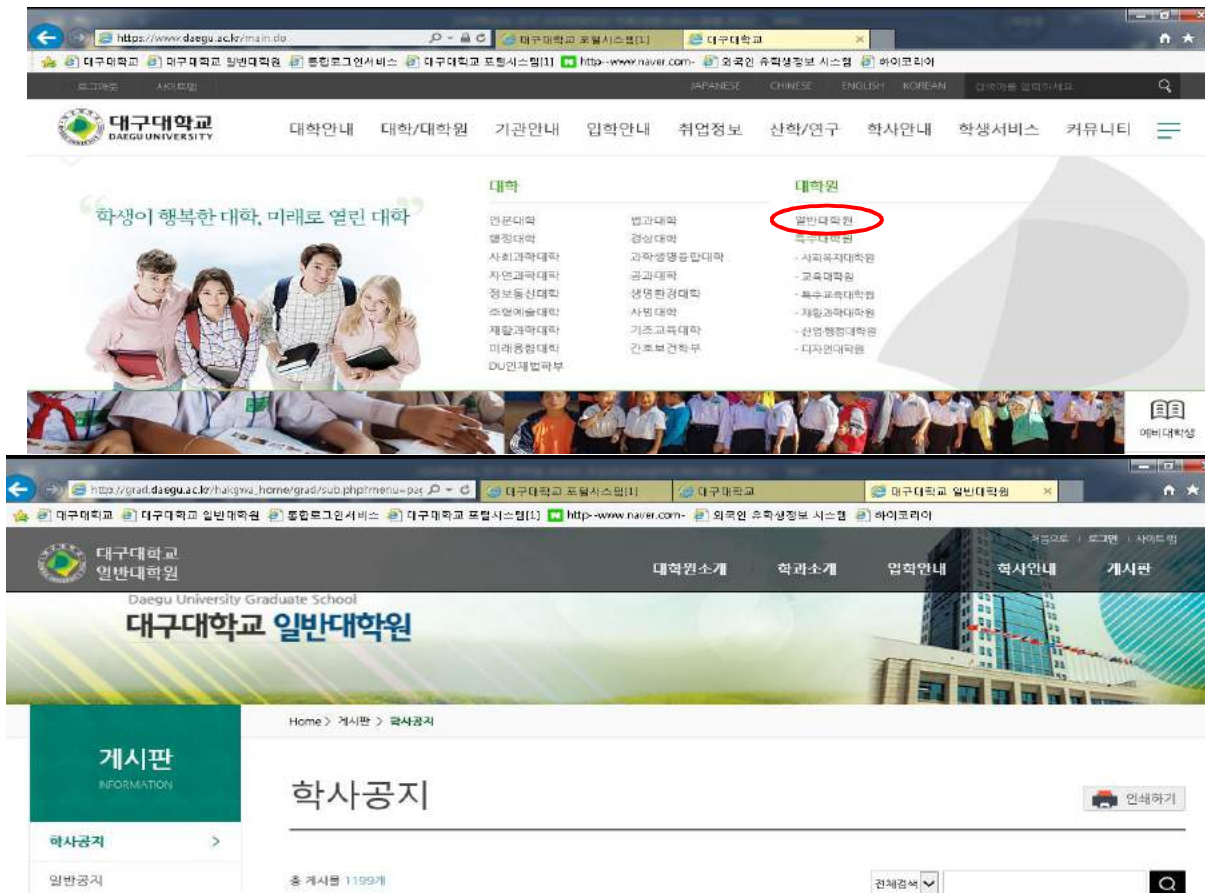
https://www.daegu.ac.kr/main.do
대구대학교 포털시스템[1]
대구대학교
대구대학교 | 대구대학교 일반대학원 | 통합로그인서비스 | 대구대학교 포털시스템[1] | http--www.naver.com- | 외국인 유학생정보 시스템 | 하이코리아

로그아웃 | 사이트맵 | JAPANESE | CHINESE | ENGLISH | KOREAN | 검색어를 입력하세요

대구대학교 DAEGU UNIVERSITY
대학안내 | 대학/대학원 | 기관안내 | 입학안내 | 취업정보 | 산학/연구 | 학사안내 | 학생서비스 | 커뮤니티

학생이 행복한 대학, 미래로 열린 대학

대학
인문대학
행정대학
사회과학대학
자연과학대학
정보통신대학
조형예술대학
재활과학대학
미래융합대학
DU인재법학부
법과대학
경상대학
과학생명융합대학
공과대학
생명환경대학
사범대학
기초교육대학
간호보건학부

대학원
일반대학원
특수대학원
- 사회복지대학원
- 교육대학원
- 특수교육대학원
- 재활과학대학원
- 산업행정대학원
- 디자인대학원

예비대학생

http://grad.daegu.ac.kr/hakgwa_home/grad/sub.php?menu=pa
대구대학교 포털시스템[1]
대구대학교
대구대학교 일반대학원
대구대학교 | 대구대학교 일반대학원 | 통합로그인서비스 | 대구대학교 포털시스템[1] | http--www.naver.com- | 외국인 유학생정보 시스템 | 하이코리아

처음으로 | 로그인 | 사이트맵
대구대학교 일반대학원
대학원소개 | 학과소개 | 입학안내 | 학사안내 | 게시판

Daegu University Graduate School
대구대학교 일반대학원

Home > 게시판 > 학사공지

게시판
INFORMATION

학사공지
인쇄하기

학사공지 >
일반공지

총 게시물 1199개
전체검색